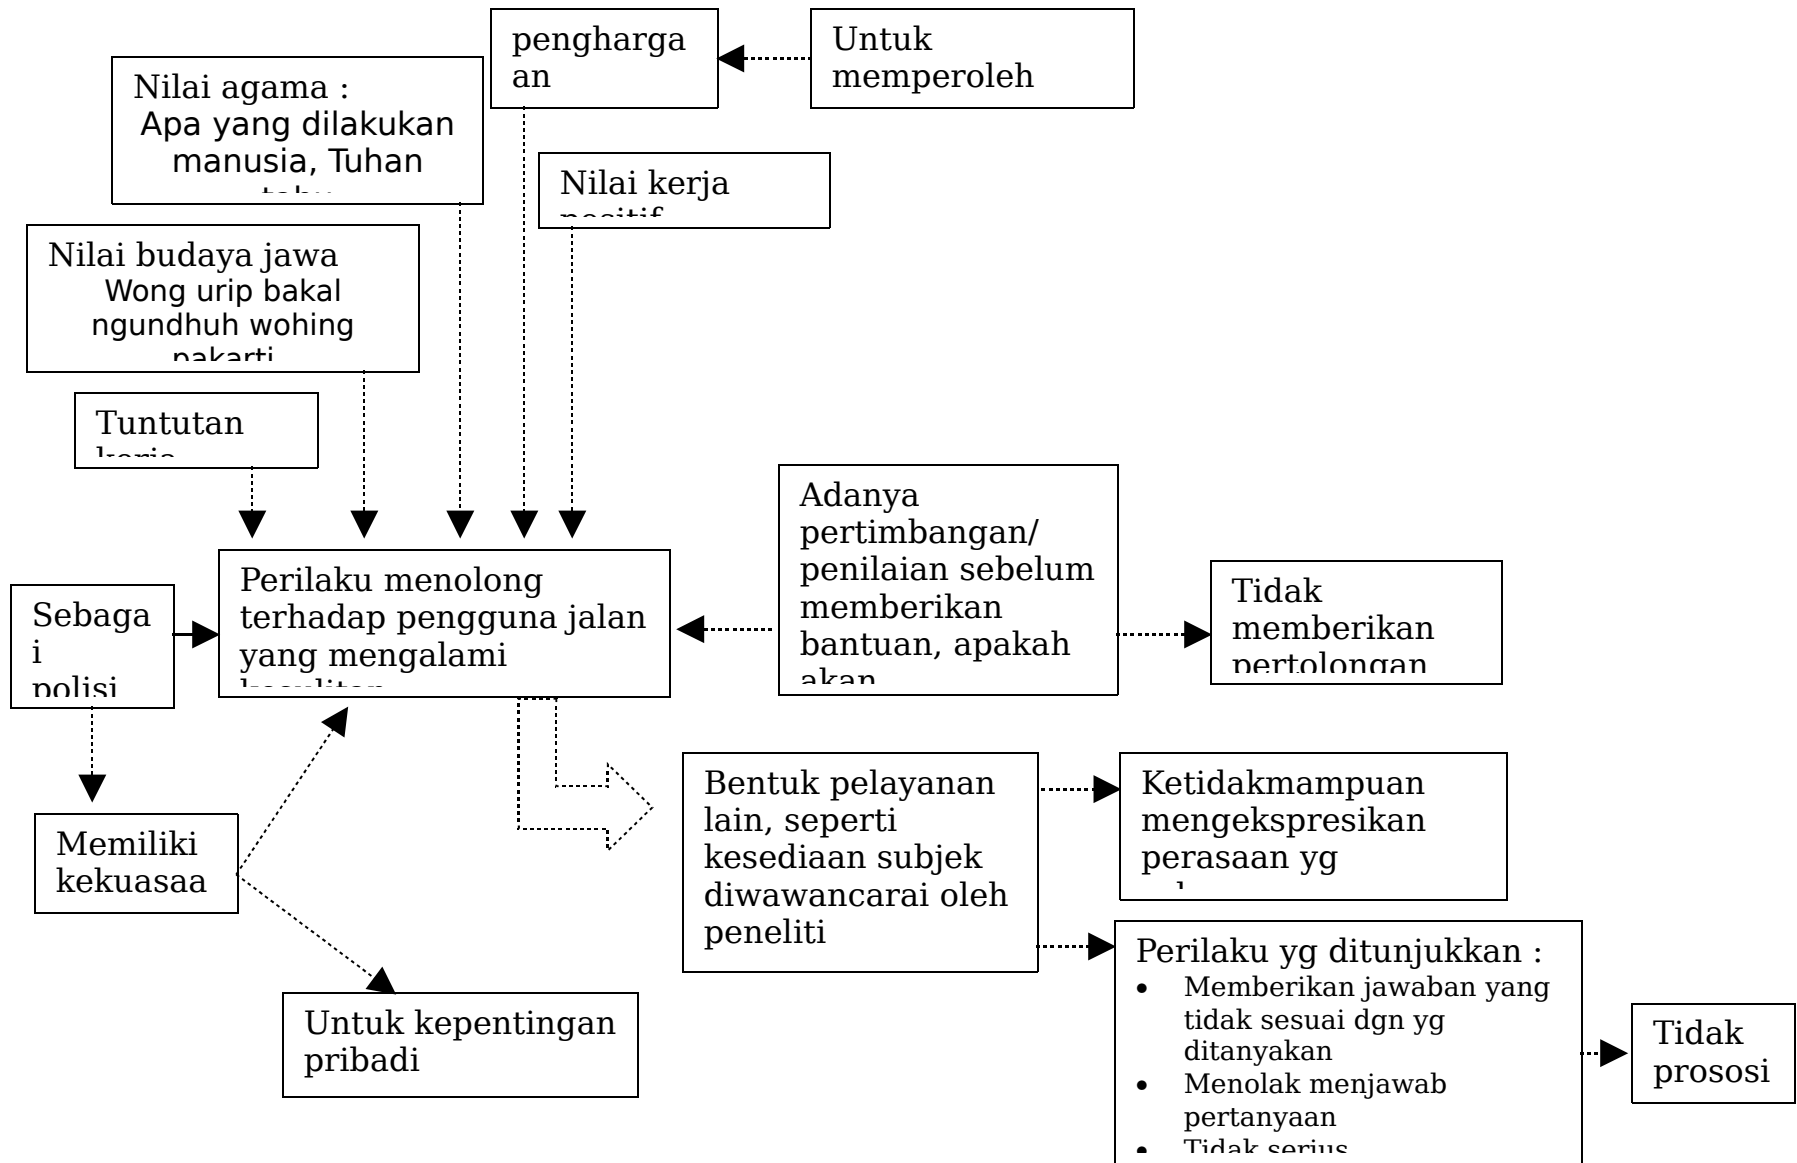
pengharga an

Untuk memperoleh

Nilai agama : Apa yang dilakukan manusia, Tuhan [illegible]

Nilai kerja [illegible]

Nilai budaya jawa Wong urip bakal ngundhuh wohing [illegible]

Tuntutan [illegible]

Adanya pertimbangan/ penilaian sebelum memberikan bantuan, apakah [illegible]

Perilaku menolong terhadap pengguna jalan yang mengalami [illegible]

Sebaga i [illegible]

Tidak memberikan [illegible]

Memiliki kekuasaa

Bentuk pelayanan lain, seperti kesediaan subjek diwawancarai oleh peneliti

Ketidakmampuan mengekspresikan perasaan yg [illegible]

Perilaku yg ditunjukkan :
• Memberikan jawaban yang tidak sesuai dgn yg ditanyakan
• Menolak menjawab pertanyaan
• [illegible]

Untuk kepentingan pribadi

Tidak prososi